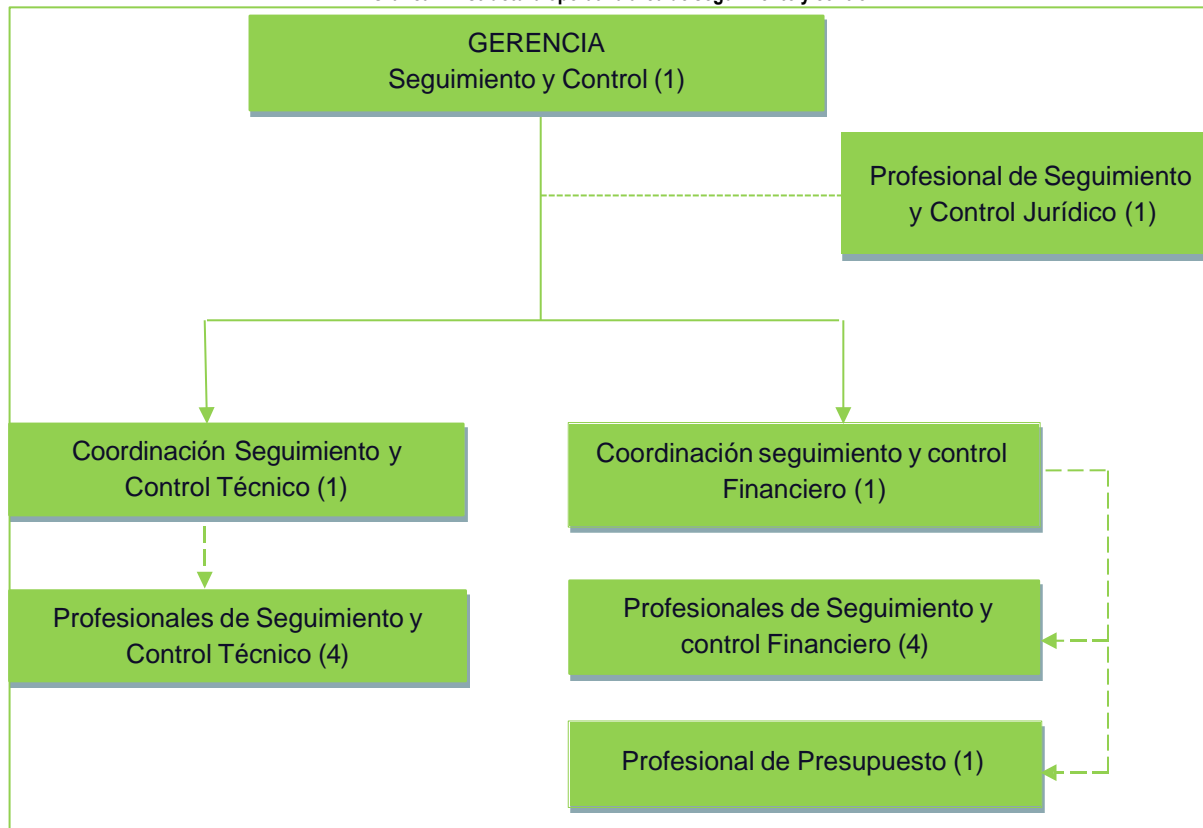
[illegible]

GERENCIA
Seguimiento y Control (1)

Profesional de Seguimiento y Control Jurídico (1)

Coordinación Seguimiento y Control Técnico (1)

Coordinación seguimiento y control Financiero (1)

Profesionales de Seguimiento y Control Técnico (4)

Profesionales de Seguimiento y control Financiero (4)

Profesional de Presupuesto (1)